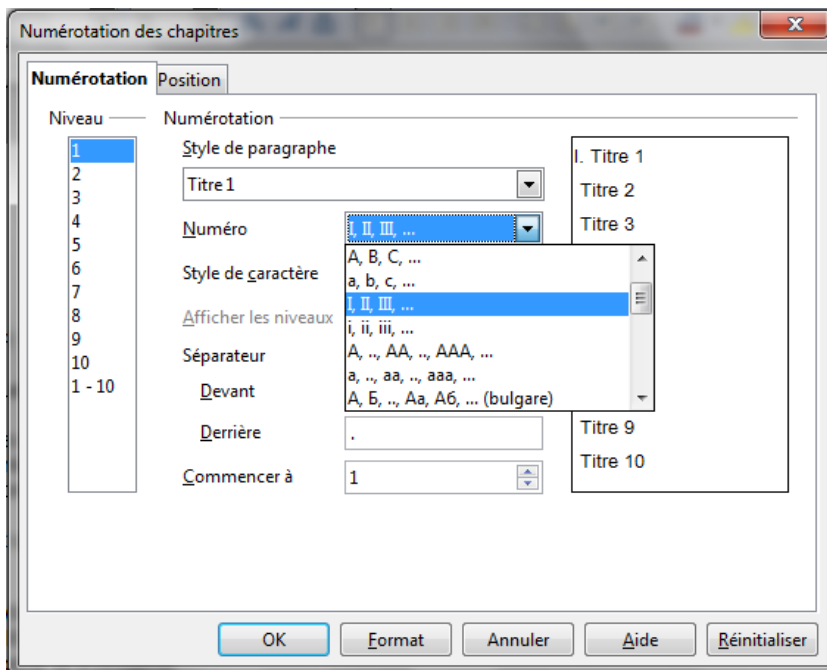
Numérotation des chapitres

Numérotation Position

Niveau

1
2
3
4
5
6
7
8
9
10
1 - 10

Numérotation

Style de paragraphe

Titre 1

Numéro

I, II, III, ...

A, B, C, ...
a, b, c, ...
I, II, III, ...
i, ii, iii, ...
A, .., AA, .., AAA, ...
a, .., aa, .., aaa, ...
А, Б, .., Аа, Аб, ... (bulgare)

Style de caractère

Afficher les niveaux

Séparateur

Devant

Derrière

.

Commencer à

1

I. Titre 1
Titre 2
Titre 3
Titre 9
Titre 10

OK
Format
Annuler
Aide
Réinitialiser